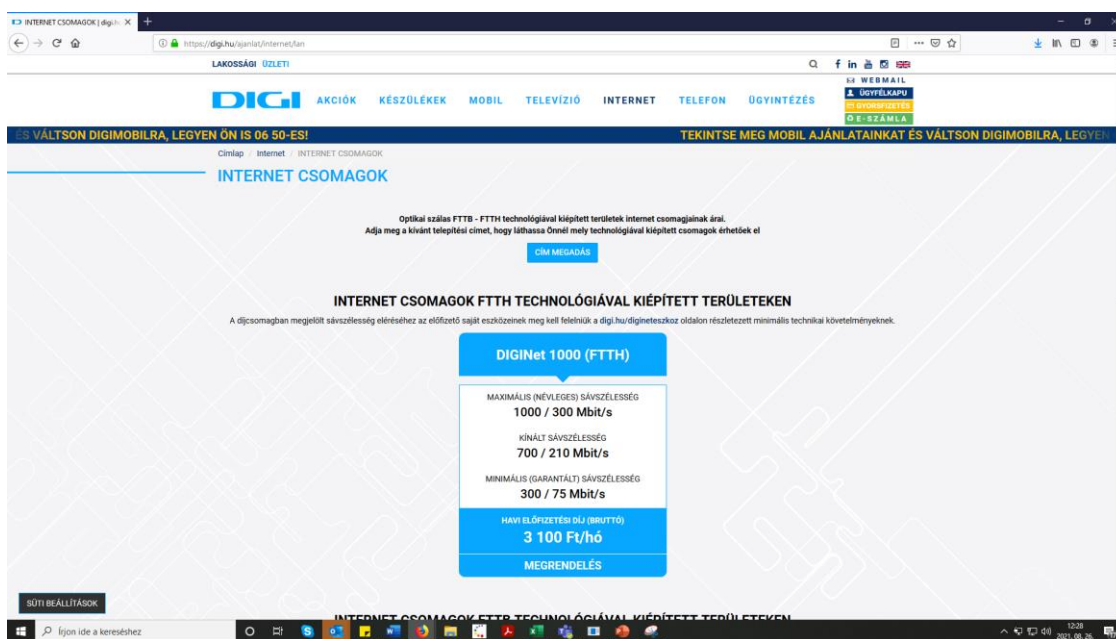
INTERNET CSOMAGOK | digi.hu ×

https://digi.hu/ajanlat/internet/lan

LAKOSSÁGI ÜZLETI

WEBMAIL
ÜGYFÉLKAPU
GYORSFIZETÉS
E-SZÁMLA

DIGI AKCIÓK KÉSZÜLÉKEK MOBIL TELEVÍZIÓ INTERNET TELEFON ÜGYINTÉZÉS

ÉS VÁLTSON DIGIMOBILRA, LEGYEN ÖN IS 06 50-ES! TEKINTSE MEG MOBIL AJÁNLATAINKAT ÉS VÁLTSON DIGIMOBILRA, LEGYEN

Címlap / Internet / INTERNET CSOMAGOK

INTERNET CSOMAGOK

Optikai szálas FTTB - FTTH technológiával kiépített területek internet csomagjainak árai.
Adja meg a kívánt telepítési címet, hogy láthassa Önnél mely technológiával kiépített csomagok érhetőek el

CÍM MEGADÁS

INTERNET CSOMAGOK FTTH TECHNOLÓGIÁVAL KIÉPÍTETT TERÜLETEKEN

A díjcsomagban megjelölt sávszélesség eléréséhez az előfizető saját eszközeinek meg kell felelniük a digi.hu/digineteszkoz oldalon részletezett minimális technikai követelményeknek.

DIGINet 1000 (FTTH)

MAXIMÁLIS (NÉVLEGES) SÁVSZÉLESSÉG
1000 / 300 Mbit/s

KÍNÁLT SÁVSZÉLESSÉG
700 / 210 Mbit/s

MINIMÁLIS (GARANTÁLT) SÁVSZÉLESSÉG
300 / 75 Mbit/s

HAVI ELŐFIZETÉSI DÍJ (BRUTTÓ)
3 100 Ft/hó

MEGRENDELÉS

SÜTI BEÁLLÍTÁSOK

INTERNET CSOMAGOK FTTB TECHNOLÓGIÁVAL KIÉPÍTETT TERÜLETEKEN

Írjon ide a kereséshez

12:28
2021. 08. 26.